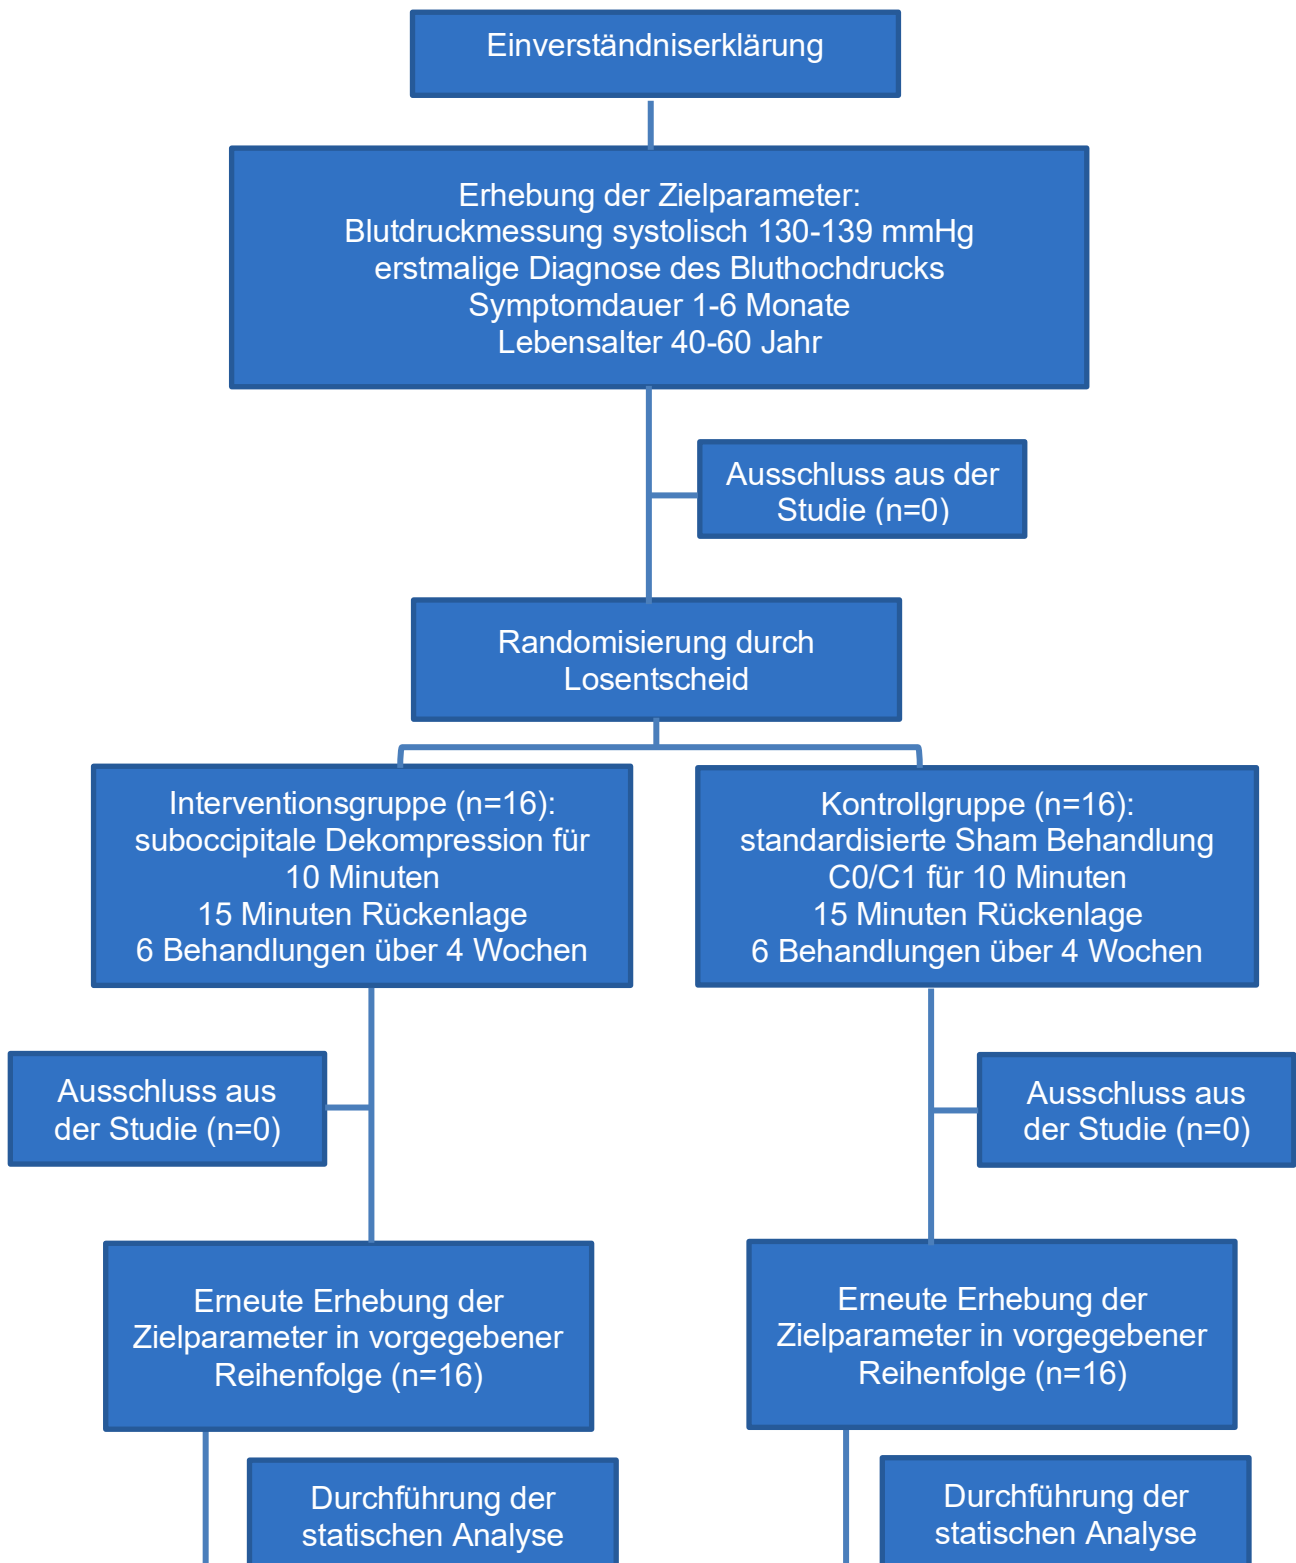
Einverständniserklärung

Erhebung der Zielparameter:
Blutdruckmessung systolisch 130-139 mmHg
erstmalige Diagnose des Bluthochdrucks
Symptomdauer 1-6 Monate
Lebensalter 40-60 Jahr

Ausschluss aus der Studie (n=0)

Randomisierung durch Losentscheid

Interventionsgruppe (n=16):
suboccipitale Dekompression für 10 Minuten
15 Minuten Rückenlage
6 Behandlungen über 4 Wochen

Kontrollgruppe (n=16):
standardisierte Sham Behandlung C0/C1 für 10 Minuten
15 Minuten Rückenlage
6 Behandlungen über 4 Wochen

Ausschluss aus der Studie (n=0)

Ausschluss aus der Studie (n=0)

Erneute Erhebung der Zielparameter in vorgegebener Reihenfolge (n=16)

Erneute Erhebung der Zielparameter in vorgegebener Reihenfolge (n=16)

Durchführung der statischen Analyse

Durchführung der statischen Analyse